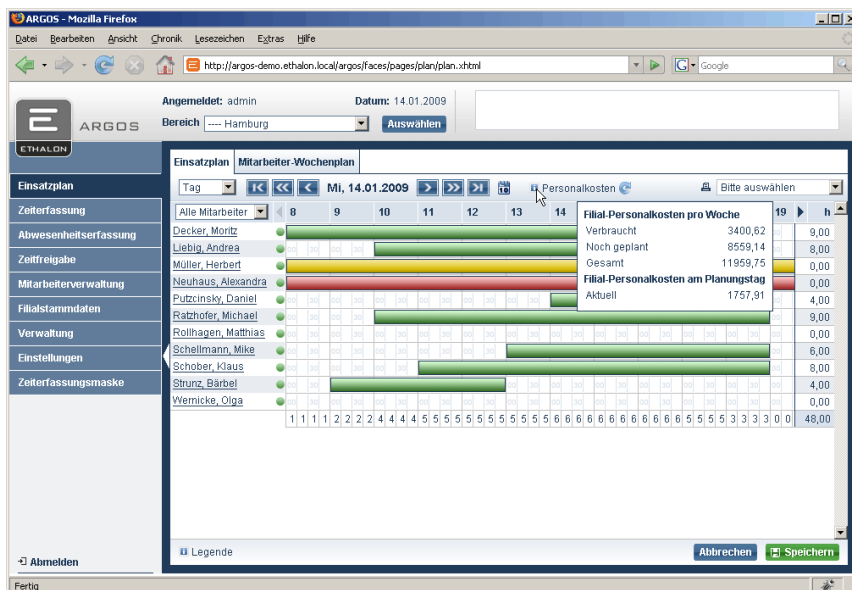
ARGOS - Mozilla Firefox

Datei Bearbeiten Ansicht Chronik Lesezeichen Extras Hilfe

http://argos-demo.ethalon.local/argos/faces/pages/plan/plan.xhtml

Google

ARGOS

ETHALON

Angemeldet: admin

Datum: 14.01.2009

Bereich ---- Hamburg

Auswählen

Einsatzplan
Zeiterfassung
Abwesenheitserfassung
Zeitfreigabe
Mitarbeiterverwaltung
Filialstammdaten
Verwaltung
Einstellungen
Zeiterfassungsmaske

Abmelden

Einsatzplan | Mitarbeiter-Wochenplan

Tag

Mi, 14.01.2009

Personalkosten

Bitte auswählen

Alle Mitarbeiter

8 9 10 11 12 13 14 19 h

| Mitarbeiter | h |
|---|---|
| Decker, Moritz | 9,00 |
| Liebig, Andrea | 8,00 |
| Müller, Herbert | 0,00 |
| Neuhaus, Alexandra | 0,00 |
| Putzcinsky, Daniel | 4,00 |
| Ratzhofer, Michael | 9,00 |
| Rollhagen, Matthias | 0,00 |
| Schellmann, Mike | 6,00 |
| Schober, Klaus | 8,00 |
| Strunz, Bärbel | 4,00 |
| Wernicke, Olga | 0,00 |

1 1 1 1 2 2 2 2 4 4 4 4 5 5 5 5 5 5 5 5 5 5 5 5 6 6 6 6 6 6 6 6 6 6 6 6 5 5 5 5 3 3 3 3 0 0 48,00

Filial-Personalkosten pro Woche

| | |
|---|---|
| Verbraucht | 3400,62 |
| Noch geplant | 8559,14 |
| Gesamt | 11959,75 |

Filial-Personalkosten am Planungstag

| | |
|---|---|
| Aktuell | 1757,91 |

Legende

Abbrechen

Speichern

Fertig